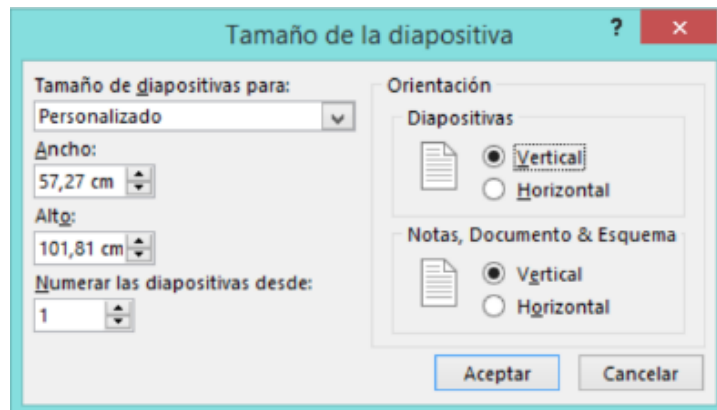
Tamaño de la diapositiva

?

×

Tamaño de diapositivas para:

Personalizado

Ancho:

57,27 cm

Alto:

101,81 cm

Numerar las diapositivas desde:

1

Orientación

Diapositivas

Vertical

Horizontal

Notas, Documento & Esquema

Vertical

Horizontal

Aceptar

Cancelar